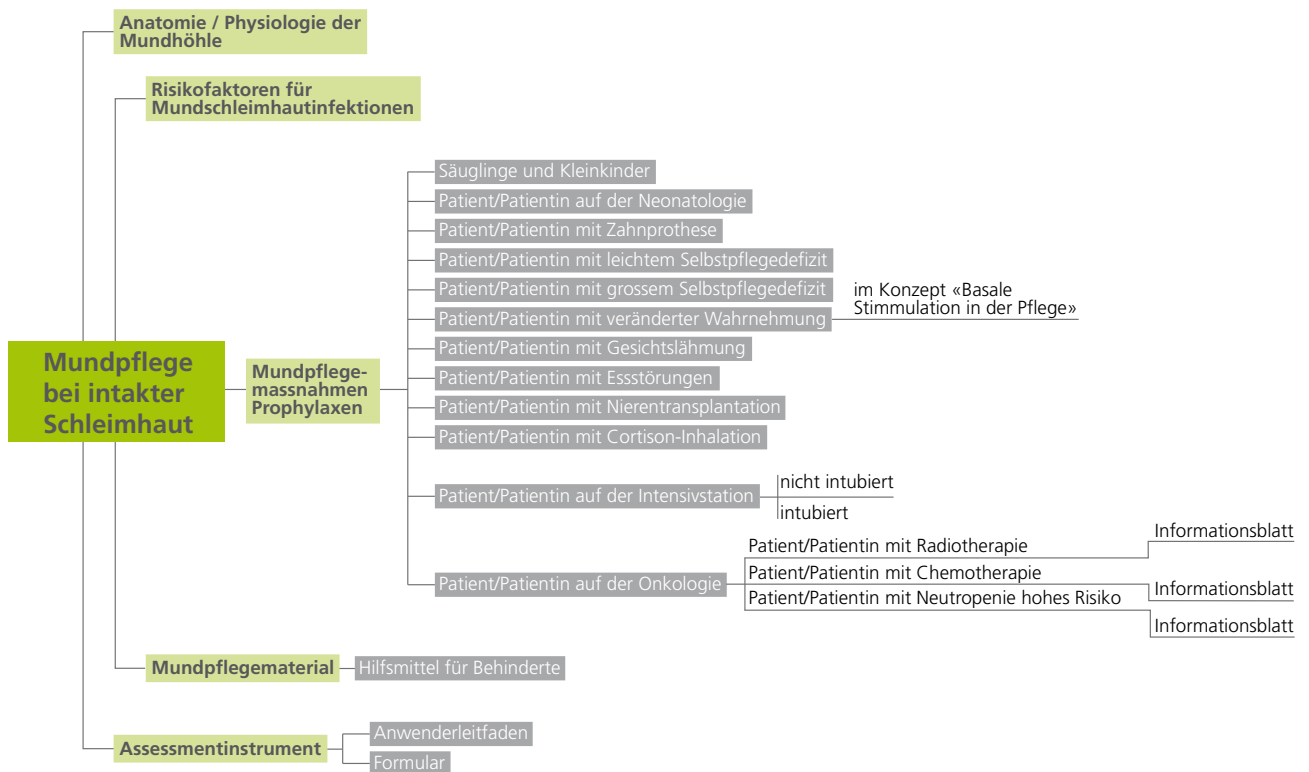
Mundpflege bei intakter Schleimhaut

Anatomie / Physiologie der Mundhöhle

Risikofaktoren für Mundschleimhautinfektionen

Mundpflegemassnahmen Prophylaxen

Säuglinge und Kleinkinder
Patient/Patientin auf der Neonatologie
Patient/Patientin mit Zahnprothese
Patient/Patientin mit leichtem Selbstpflegedefizit
Patient/Patientin mit grossem Selbstpflegedefizit
Patient/Patientin mit veränderter Wahrnehmung
im Konzept «Basale Stimmulation in der Pflege»
Patient/Patientin mit Gesichtslähmung
Patient/Patientin mit Essstörungen
Patient/Patientin mit Nierentransplantation
Patient/Patientin mit Cortison-Inhalation
Patient/Patientin auf der Intensivstation
nicht intubiert
intubiert
Patient/Patientin auf der Onkologie
Patient/Patientin mit Radiotherapie
Informationsblatt
Patient/Patientin mit Chemotherapie
Informationsblatt
Patient/Patientin mit Neutropenie hohes Risiko
Informationsblatt

Mundpflegematerial
Hilfsmittel für Behinderte

Assessmentinstrument
Anwenderleitfaden
Formular